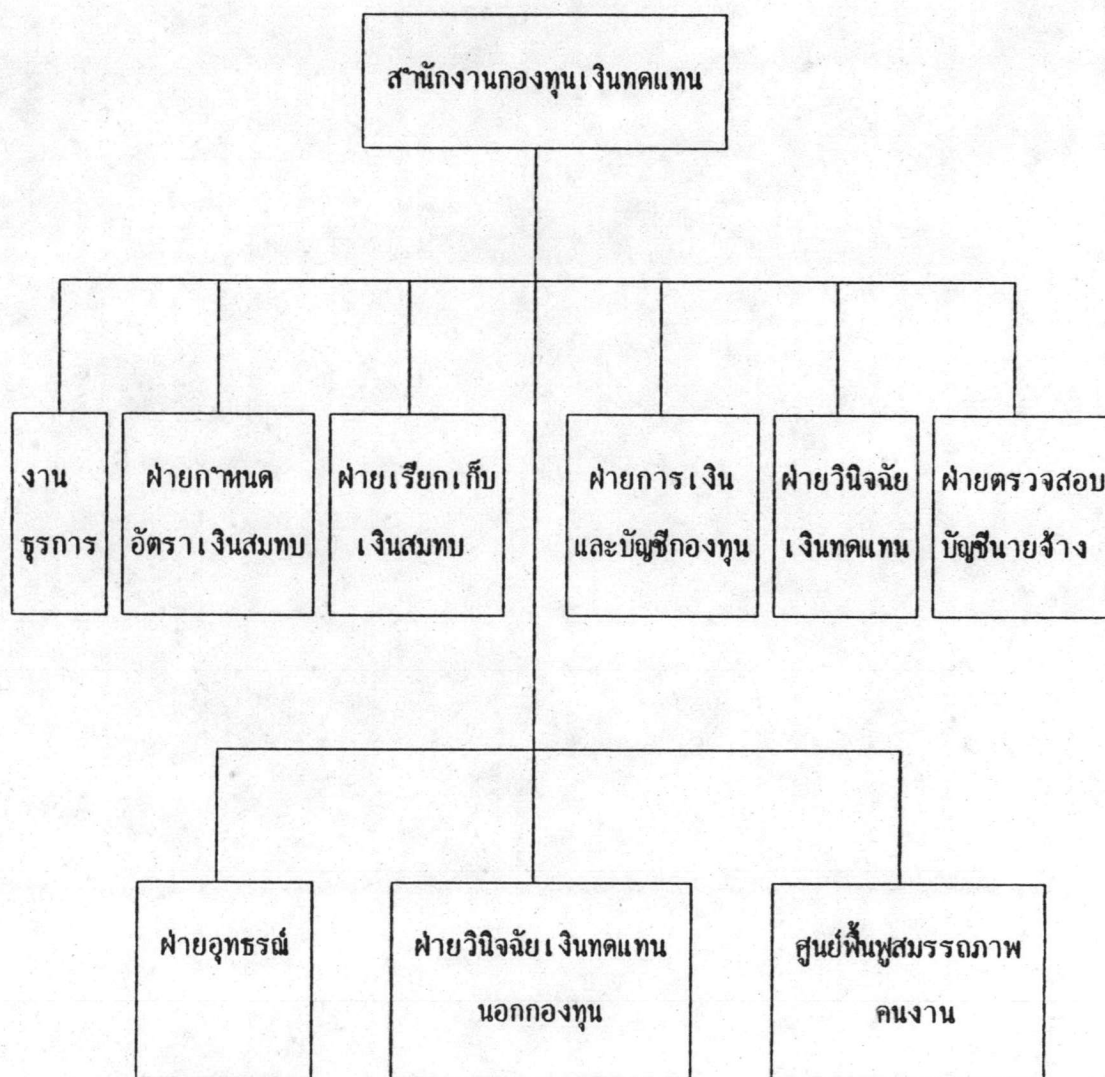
สำนักงานกองทุนเงินทดแทน

งาน ธุรการ

ฝ่ายกำหนด อัตราเงินสมทบ

ฝ่ายเรียกเก็บ เงินสมทบ

ฝ่ายการเงิน และบัญชีกองทุน

ฝ่ายวินิจฉัย เงินทดแทน

ฝ่ายตรวจสอบ บัญชีนายจ้าง

ฝ่ายอุทธรณ์

ฝ่ายวินิจฉัยเงินทดแทน นอกกองทุน

ศูนย์ฟื้นฟูสมรรถภาพ คนงาน